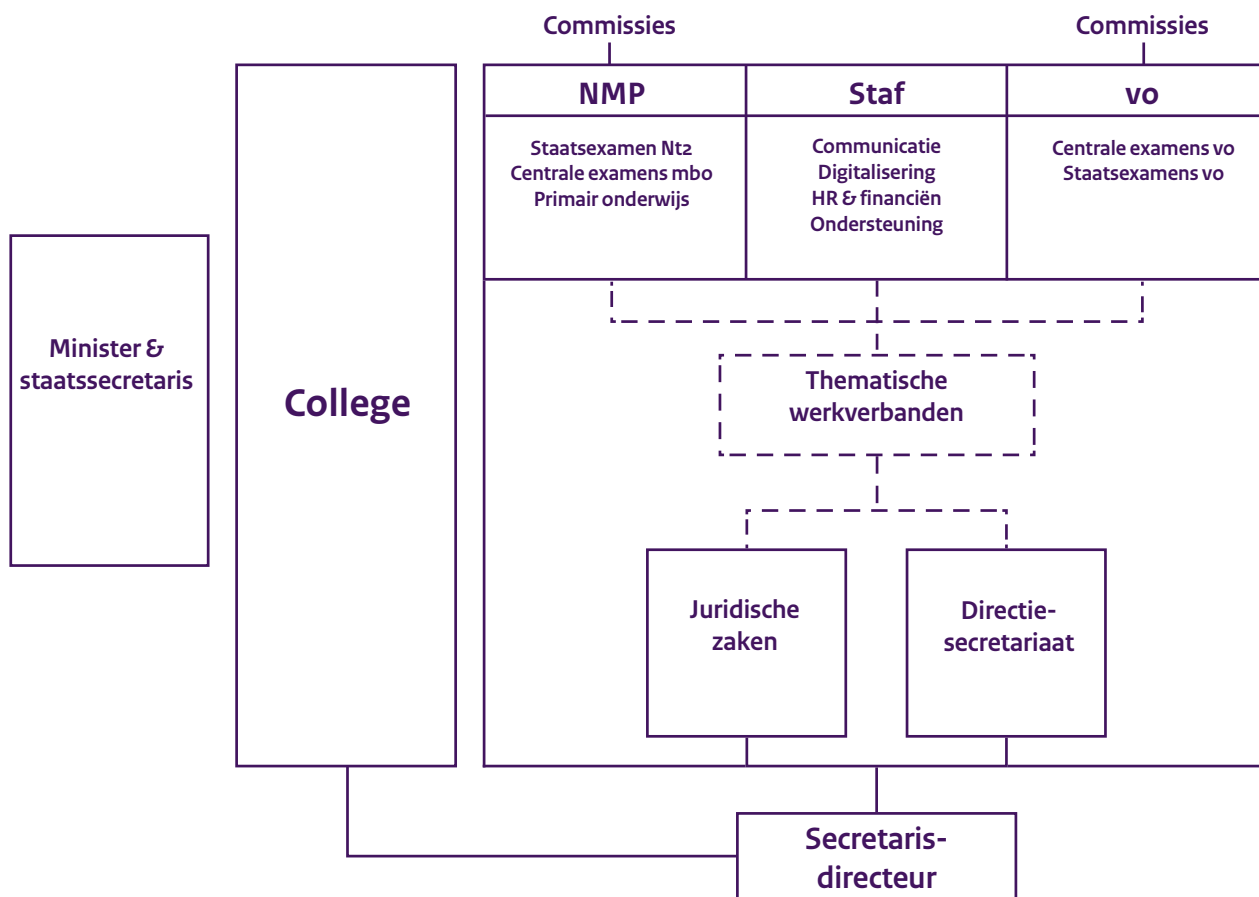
Commissies

Commissies

Minister & staatssecretaris

College

NMP

Staatsexamen Nt2
Centrale examens mbo
Primair onderwijs

Staf

Communicatie
Digitalisering
HR & financiën
Ondersteuning

vo

Centrale examens vo
Staatsexamens vo

Thematische werkverbanden

Juridische zaken

Directiesecretariaat

Secretarisdirecteur